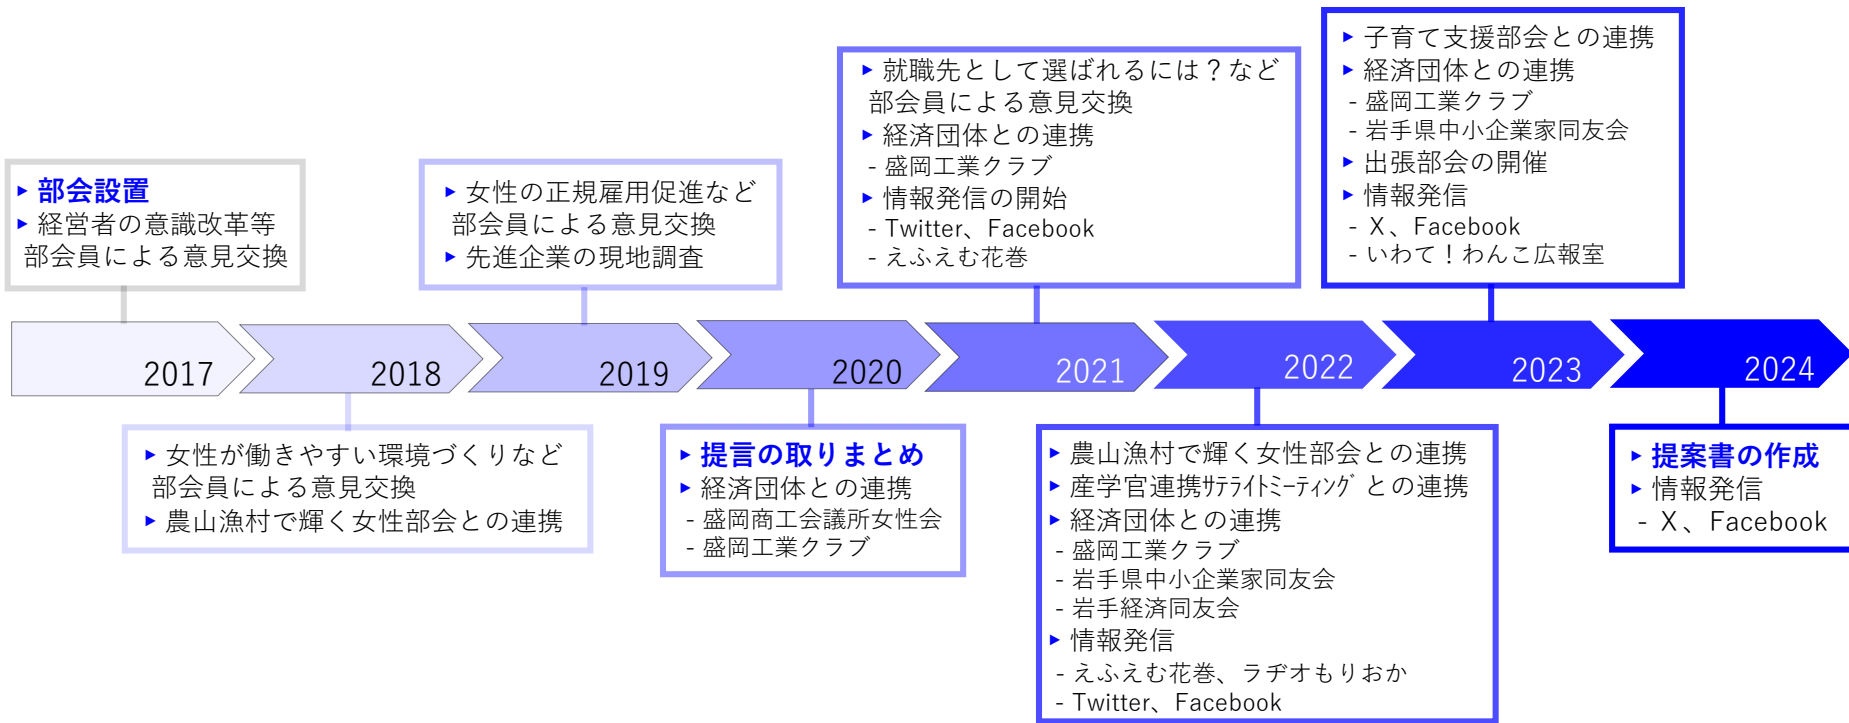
▸ 部会設置
▸ 経営者の意識改革等
部会員による意見交換

▸ 女性の正規雇用促進など
部会員による意見交換
▸ 先進企業の現地調査

▸ 就職先として選ばれるには？など
部会員による意見交換
▸ 経済団体との連携
- 盛岡工業クラブ
▸ 情報発信の開始
- Twitter、Facebook
- えふえむ花巻

▸ 子育て支援部会との連携
▸ 経済団体との連携
- 盛岡工業クラブ
- 岩手県中小企業家同友会
▸ 出張部会の開催
▸ 情報発信
- X、Facebook
- いわて！わんこ広報室

2017
2018
2019
2020
2021
2022
2023
2024

▸ 女性が働きやすい環境づくりなど
部会員による意見交換
▸ 農山漁村で輝く女性部会との連携

▸ 提言の取りまとめ
▸ 経済団体との連携
- 盛岡商工会議所女性会
- 盛岡工業クラブ

▸ 農山漁村で輝く女性部会との連携
▸ 産学官連携ｻﾃﾗｲﾄﾐｰﾃｨﾝｸﾞ との連携
▸ 経済団体との連携
- 盛岡工業クラブ
- 岩手県中小企業家同友会
- 岩手経済同友会
▸ 情報発信
- えふえむ花巻、ラヂオもりおか
- Twitter、Facebook

▸ 提案書の作成
▸ 情報発信
- X、Facebook